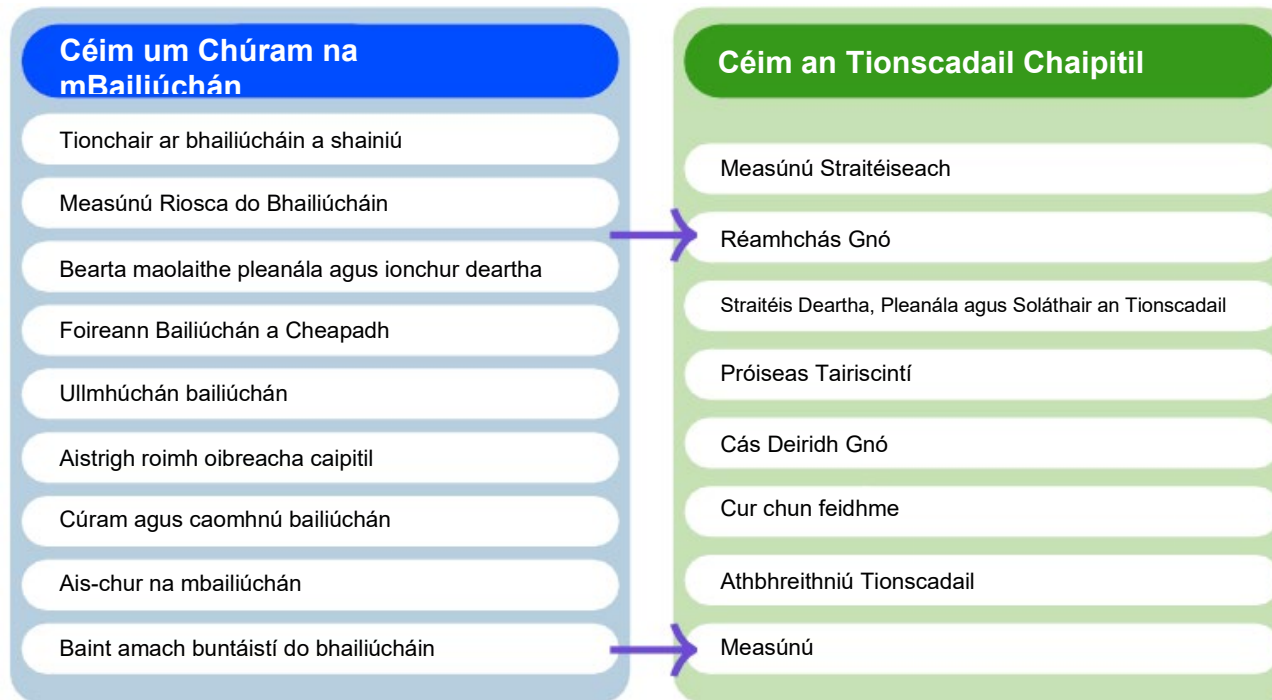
Céim um Chúram na mBailiúchán

Tionchair ar bhailiúcháin a shainiú

Measúnú Riosca do Bhailiúcháin

Bearta maolaithe pleanála agus ionchur deartha

Foireann Bailiúchán a Cheapadh

Ullmhúchán bailiúchán

Aistrigh roimh oibreacha caipitil

Cúram agus caomhnú bailiúchán

Ais-chur na mbailiúchán

Baint amach buntáistí do bhailiúcháin

Céim an Tionscadail Chaipitil

Measúnú Straitéiseach

Réamhchás Gnó

Straitéis Deartha, Pleanála agus Soláthair an Tionscadail

Próiseas Tairiscintí

Cás Deiridh Gnó

Cur chun feidhme

Athbhreithniú Tionscadail

Measúnú